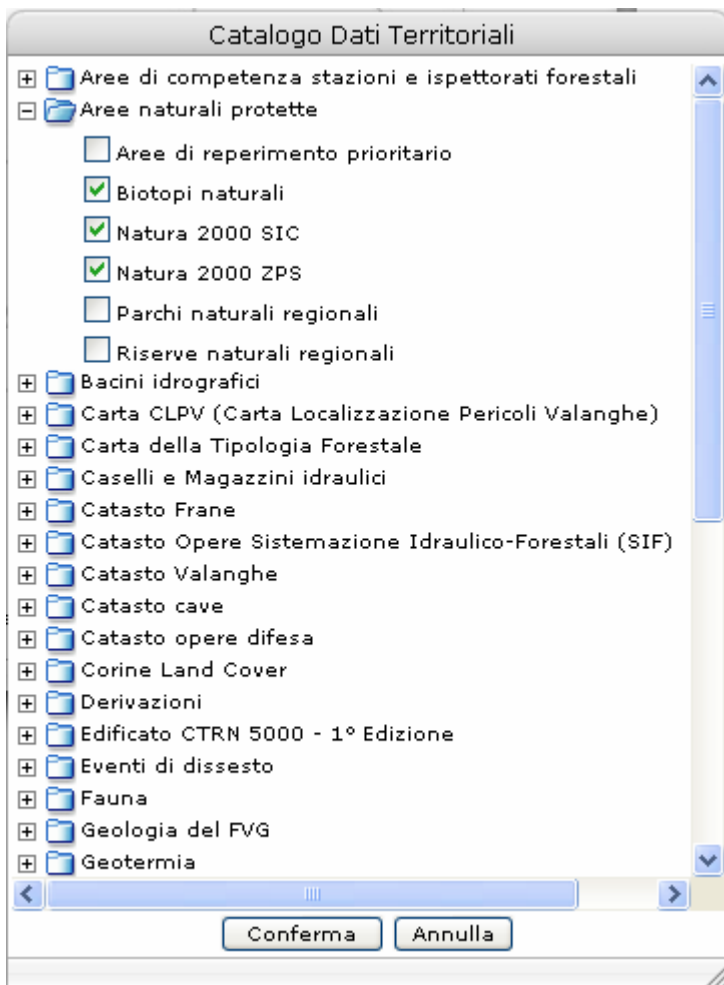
Catalogo Dati Territoriali

Aree di competenza stazioni e ispettorati forestali
Aree naturali protette
Aree di reperimento prioritario
Biotopi naturali
Natura 2000 SIC
Natura 2000 ZPS
Parchi naturali regionali
Riserve naturali regionali
Bacini idrografici
Carta CLPV (Carta Localizzazione Pericoli Valanghe)
Carta della Tipologia Forestale
Caselli e Magazzini idraulici
Catasto Frane
Catasto Opere Sistemazione Idraulico-Forestali (SIF)
Catasto Valanghe
Catasto cave
Catasto opere difesa
Corine Land Cover
Derivazioni
Edificato CTRN 5000 - 1° Edizione
Eventi di dissesto
Fauna
Geologia del FVG
Geotermia

Conferma
Annulla